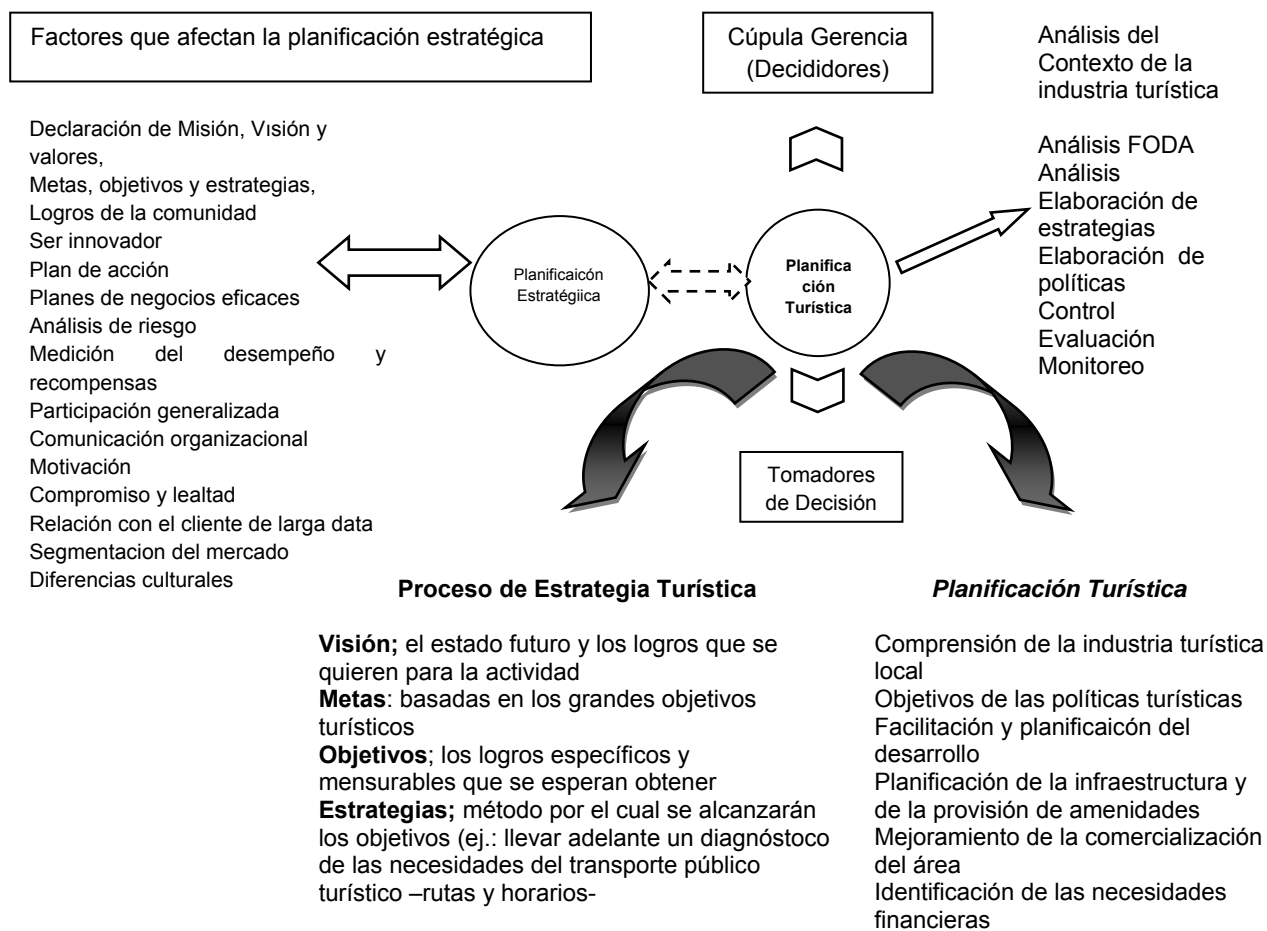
Factores que afectan la planificación estratégica

Cúpula Gerencia (Decididores)

Análisis del Contexto de la industria turística

Declaración de Misión, Visión y valores,
Metas, objetivos y estrategias,
Logros de la comunidad
Ser innovador
Plan de acción
Planes de negocios eficaces
Análisis de riesgo
Medición del desempeño y recompensas
Participación generalizada
Comunicación organizacional
Motivación
Compromiso y lealtad
Relación con el cliente de larga data
Segmentacion del mercado
Diferencias culturales

Planificaicón Estratégiica

Planificación Turística

Análisis FODA
Análisis
Elaboración de estrategias
Elaboración de políticas
Control
Evaluación
Monitoreo

Tomadores de Decisión

Proceso de Estrategia Turística

Visión; el estado futuro y los logros que se quieren para la actividad
Metas: basadas en los grandes objetivos turísticos
Objetivos; los logros específicos y mensurables que se esperan obtener
Estrategias; método por el cual se alcanzarán los objetivos (ej.: llevar adelante un diagnóstoco de las necesidades del transporte público turístico –rutas y horarios-

Planificación Turística

Comprensión de la industria turística local
Objetivos de las políticas turísticas
Facilitación y planificaicón del desarrollo
Planificación de la infraestructura y de la provisión de amenidades
Mejoramiento de la comercialización del área
Identificación de las necesidades financieras